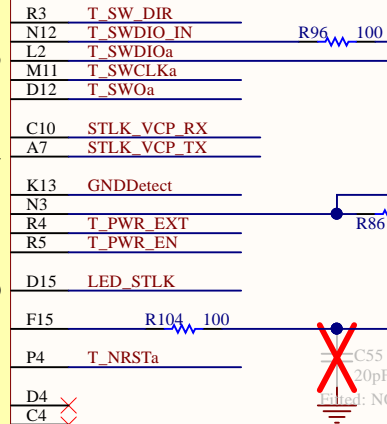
R3 T_SW_DIR
N12 T_SWDIO_IN
R96 100
L2 T_SWDIOa
M11 T_SWCLKa
D12 T_SWOa

C10 STLK_VCP_RX
A7 STLK_VCP_TX

K13 GNDDetect
N3
R4 T_PWR_EXT
R86
R5 T_PWR_EN

D15 LED_STLK

F15
R104 100

P4 T_NRSTa
C55
20pF
Fitted: NC

D4
C4